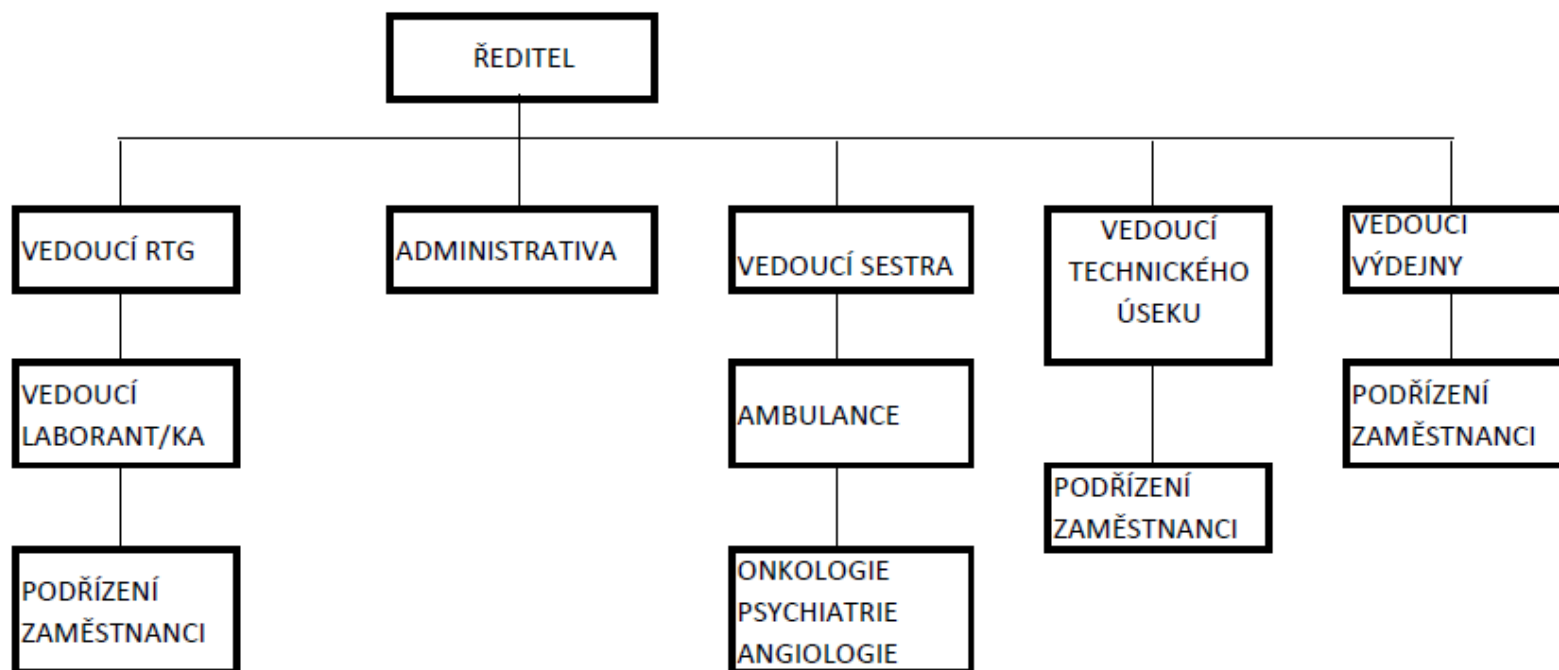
ŘEDITEL

VEDOUCÍ RTG

VEDOUCÍ LABORANT/KA

PODŘÍZENÍ ZAMĚSTNANCI

ADMINISTRATIVA

VEDOUCÍ SESTRA

AMBULANCE

ONKOLOGIE
PSYCHIATRIE
ANGIOLOGIE

VEDOUCÍ TECHNICKÉHO ÚSEKU

PODŘÍZENÍ ZAMĚSTNANCI

VEDOUCÍ VÝDEJNY

PODŘÍZENÍ ZAMĚSTNANCI